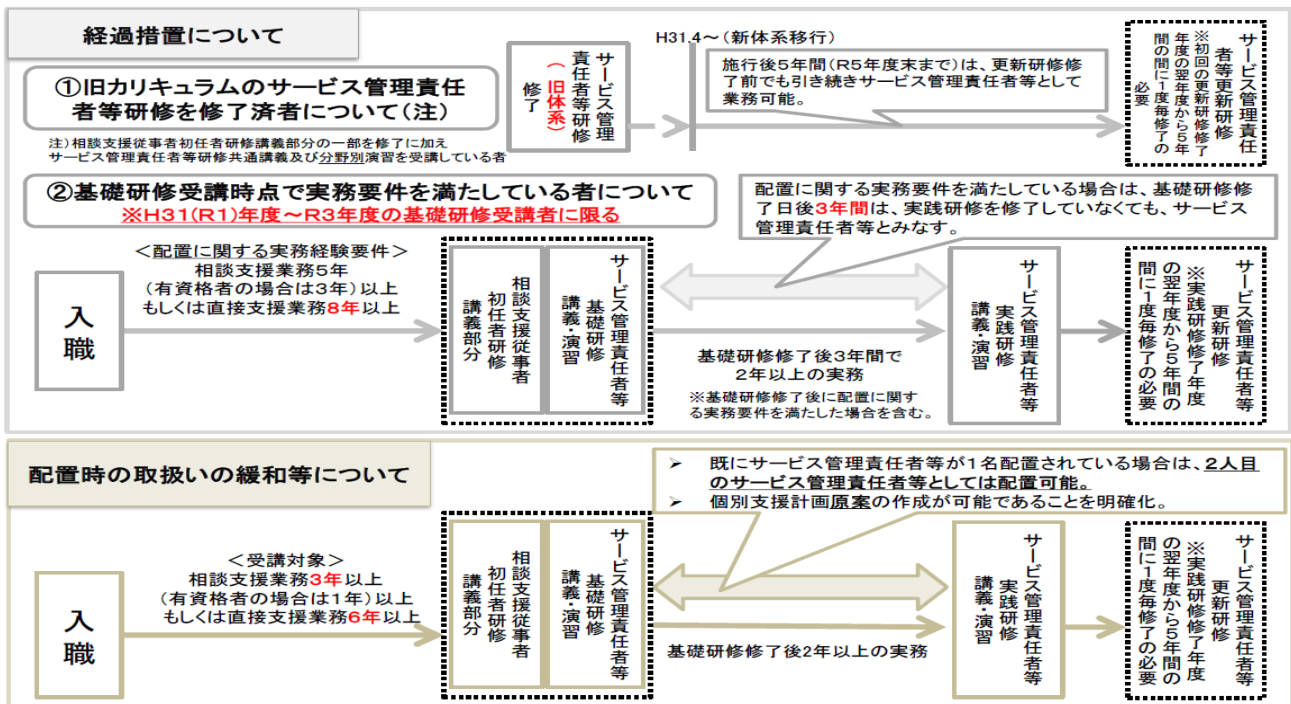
経過措置について

①旧カリキュラムのサービス管理責任者等研修を修了済者について（注）

注）相談支援従事者初任者研修講義部分の一部を修了に加え
サービス管理責任者等研修共通講義及び分野別演習を受講している者

サービス管理責任者等研修修了（旧体系）

H31.4～（新体系移行）

施行後5年間（R5年度末まで）は、更新研修修了前でも引き続きサービス管理責任者等として業務可能。

サービス管理責任者等更新研修
※初回の更新研修修了年度の翌年度から5年間に1度毎修了の必要

②基礎研修受講時点で実務要件を満たしている者について
※H31（R1）年度～R3年度の基礎研修受講者に限る

配置に関する実務要件を満たしている場合は、基礎研修修了日後3年間は、実践研修を修了していなくても、サービス管理責任者等とみなす。

＜配置に関する実務経験要件＞
相談支援業務5年
（有資格者の場合は3年）以上
もしくは直接支援業務8年以上

入職

相談支援従事者初任者研修講義部分

サービス管理責任者等基礎研修講義・演習

基礎研修修了後3年間で
2年以上の実務
※基礎研修修了後に配置に関する実務要件を満たした場合を含む。

サービス管理責任者等実践研修講義・演習

サービス管理責任者等更新研修
※実践研修修了年度の翌年度から5年間の間に1度毎修了の必要

配置時の取扱いの緩和等について

➢ 既にサービス管理責任者等が1名配置されている場合は、2人目のサービス管理責任者等としては配置可能。
➢ 個別支援計画原案の作成が可能であることを明確化。

＜受講対象＞
相談支援業務3年以上
（有資格者の場合は1年）以上
もしくは直接支援業務6年以上

入職

相談支援従事者初任者研修講義部分

サービス管理責任者等基礎研修講義・演習

基礎研修修了後2年以上の実務

サービス管理責任者等実践研修講義・演習

サービス管理責任者等更新研修
※実践研修修了年度の翌年度から5年間の間に1度毎修了の必要